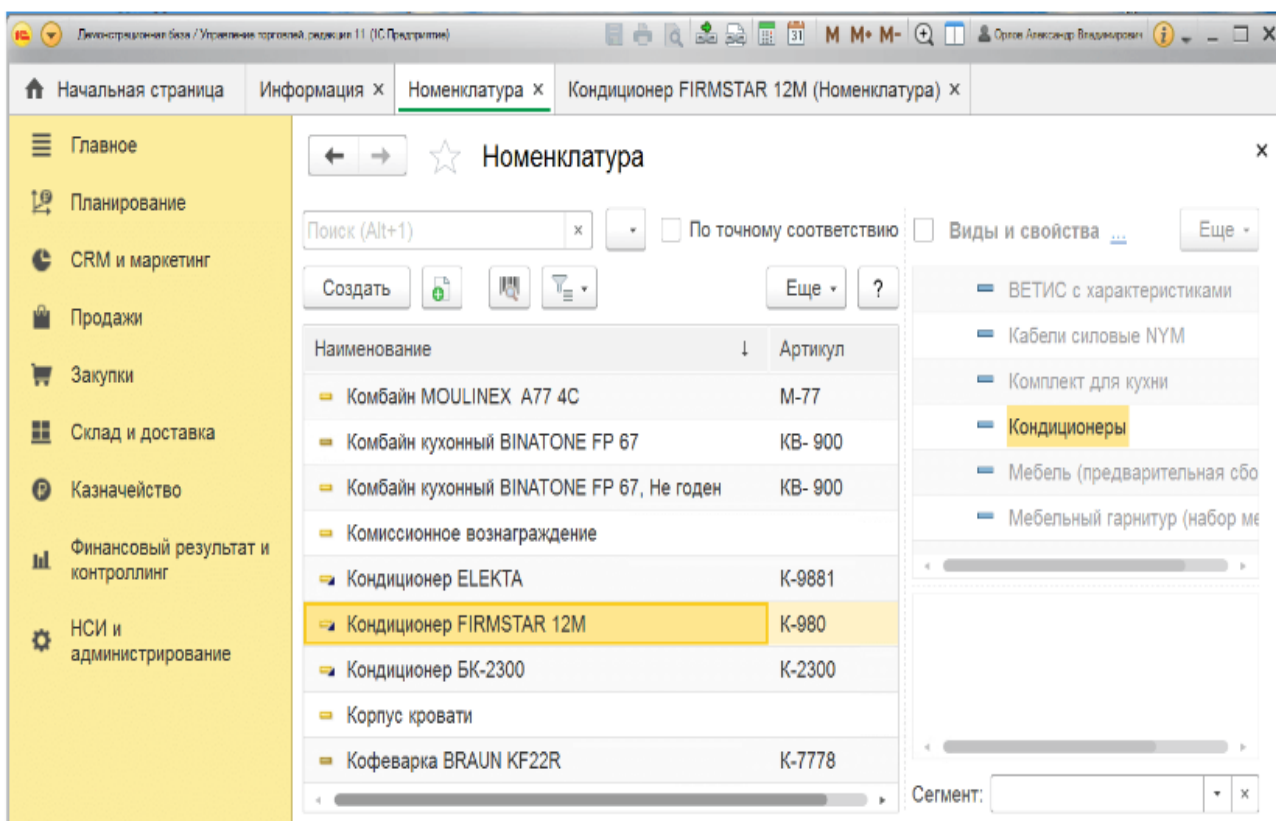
Демонстрационная база / Управление торговлей, редакция 11 (1С:Предприятие)
M M+ M-
Орлов Александр Владимирович

Начальная страница
Информация ×
Номенклатура ×
Кондиционер FIRMSTAR 12M (Номенклатура) ×

Главное
Планирование
CRM и маркетинг
Продажи
Закупки
Склад и доставка
Казначейство
Финансовый результат и контроллинг
НСИ и администрирование

Номенклатура
×

Поиск (Alt+1)
×
По точному соответствию
Виды и свойства ...
Еще
Создать
Еще
?

| Наименование | Артикул |
|---|---|
| Комбайн MOULINEX A77 4C | M-77 |
| Комбайн кухонный BINATONE FP 67 | KB- 900 |
| Комбайн кухонный BINATONE FP 67, Не годен | KB- 900 |
| Комиссионное вознаграждение | |
| Кондиционер ELEKTA | K-9881 |
| Кондиционер FIRMSTAR 12M | K-980 |
| Кондиционер БК-2300 | K-2300 |
| Корпус кровати | |
| Кофеварка BRAUN KF22R | K-7778 |

ВЕТИС с характеристиками
Кабели силовые NYM
Комплект для кухни
Кондиционеры
Мебель (предварительная сбо
Мебельный гарнитур (набор ме

Сегмент:
×